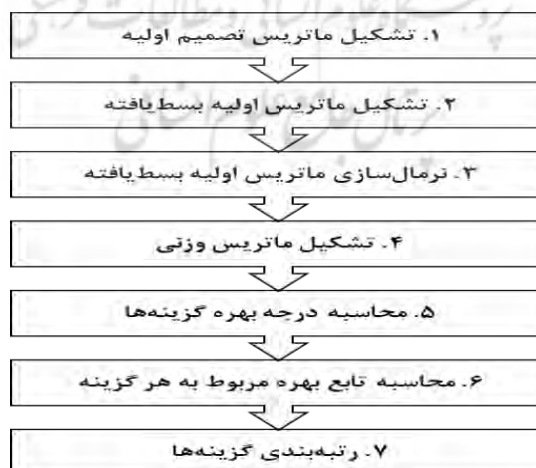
۱. تشکیل ماتریس تصمیم اولیه

۲. تشکیل ماتریس اولیه بسط‌یافته

۳. نرمال‌سازی ماتریس اولیه بسط‌یافته

۴. تشکیل ماتریس وزنی

۵. محاسبه درجه بهره گزینه‌ها

۶. محاسبه تابع بهره مربوط به هر گزینه

۷. رتبه‌بندی گزینه‌ها